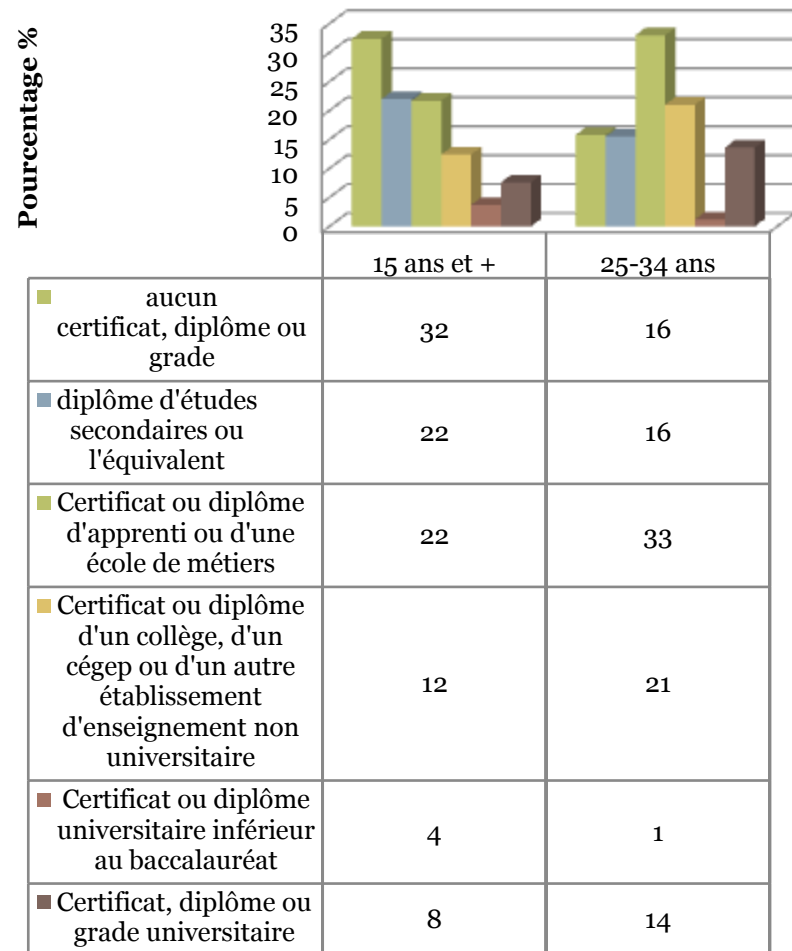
Pourcentage %

35
30
25
20
15
10
5
0

| | 15 ans et + | 25-34 ans |
|---|---|---|
| aucun certificat, diplôme ou grade | 32 | 16 |
| diplôme d'études secondaires ou l'équivalent | 22 | 16 |
| Certificat ou diplôme d'apprenti ou d'une école de métiers | 22 | 33 |
| Certificat ou diplôme d'un collège, d'un cégep ou d'un autre établissement d'enseignement non universitaire | 12 | 21 |
| Certificat ou diplôme universitaire inférieur au baccalauréat | 4 | 1 |
| Certificat, diplôme ou grade universitaire | 8 | 14 |